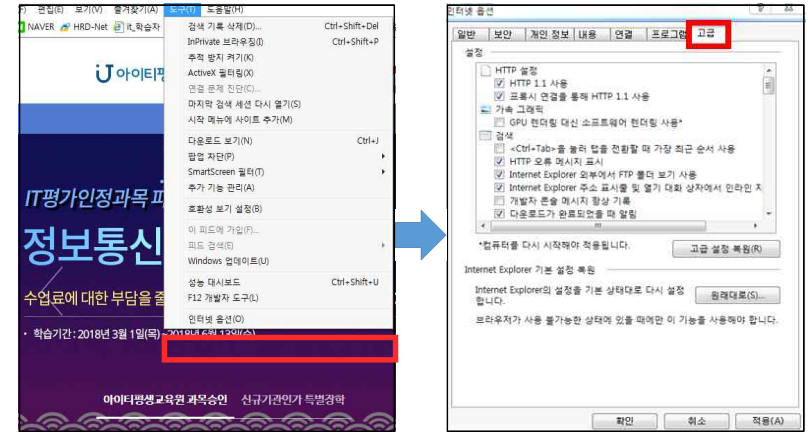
편집(E) 보기(V) 즐겨찾기(A) 도구(T) 도움말(H)
NAVER HRD-Net it_학습자

검색 기록 삭제(D)... Ctrl+Shift+Del
InPrivate 브라우징(I) Ctrl+Shift+P
추적 방지 켜기(K)
ActiveX 필터링(X)
연결 문제 진단(C)...
마지막 검색 세션 다시 열기(S)
시작 메뉴에 사이트 추가(M)
다운로드 보기(N) Ctrl+J
팝업 차단(P)
SmartScreen 필터(T)
추가 기능 관리(A)
호환성 보기 설정(B)
이 피드에 가입(F)...
피드 검색(E)
Windows 업데이트(U)
성능 대시보드 Ctrl+Shift+U
F12 개발자 도구(L)
인터넷 옵션(O)

아이티평
IT평가인정과목 ㅍ
정보통신
수업료에 대한 부담을 줄
· 학습기간 : 2018년 3월 1일(목) ~ 2018년 6월 13일(수)
아이티평생교육원 과목승인 신규기관인가 특별장학

인터넷 옵션
일반 보안 개인 정보 내용 연결 프로그램 고급
설정
HTTP 설정
HTTP 1.1 사용
프록시 연결을 통해 HTTP 1.1 사용
가속 그래픽
GPU 렌더링 대신 소프트웨어 렌더링 사용*
검색
<Ctrl+Tab>을 눌러 탭을 전환할 때 가장 최근 순서 사용
HTTP 오류 메시지 표시
Internet Explorer 외부에서 FTP 폴더 보기 사용
Internet Explorer 주소 표시줄 및 열기 대화 상자에서 인라인 지
개발자 콘솔 메시지 항상 기록
다운로드가 완료되었을 때 알림
*컴퓨터를 다시 시작해야 적용됩니다.
고급 설정 복원(R)
Internet Explorer 기본 설정 복원
Internet Explorer의 설정을 기본 상태로 다시 설정합니다.
원래대로(S)...
브라우저가 사용 불가능한 상태에 있을 때에만 이 기능을 사용해야 합니다.
확인 취소 적용(A)